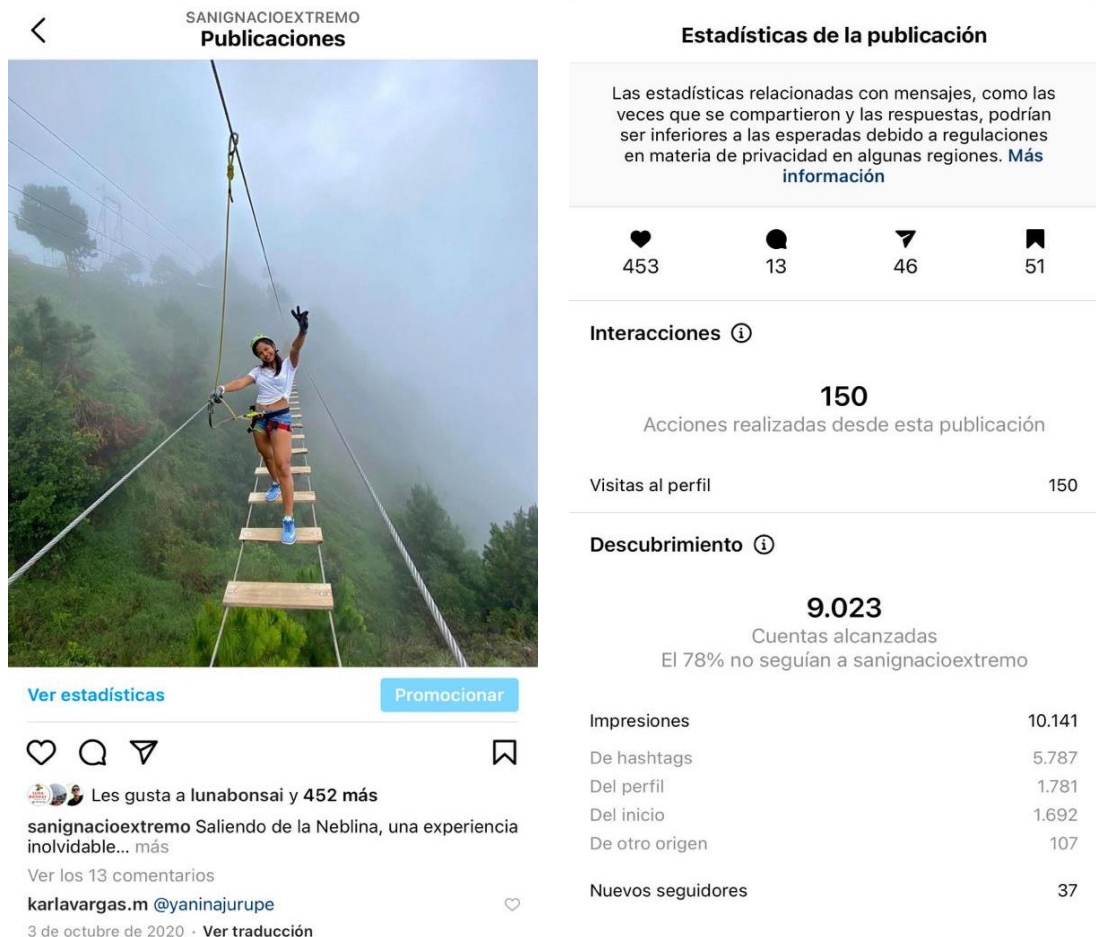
SANIGNACIOEXTREMO
Publicaciones

Ver estadísticas
Promocionar

Les gusta a lunabonsai y 452 más

sanignacioextremo Saliendo de la Neblina, una experiencia inolvidable... más

Ver los 13 comentarios

karlavargas.m @yaninajurupe

3 de octubre de 2020 · Ver traducción

Estadísticas de la publicación

Las estadísticas relacionadas con mensajes, como las veces que se compartieron y las respuestas, podrían ser inferiores a las esperadas debido a regulaciones en materia de privacidad en algunas regiones. Más información

453
13
46
51

Interacciones ⓘ

150
Acciones realizadas desde esta publicación

| | |
|---|---|
| Visitas al perfil | 150 |

Descubrimiento ⓘ

9.023
Cuentas alcanzadas
El 78% no seguían a sanignacioextremo

| | |
|---|---|
| Impresiones | 10.141 |
| De hashtags | 5.787 |
| Del perfil | 1.781 |
| Del inicio | 1.692 |
| De otro origen | 107 |
| Nuevos seguidores | 37 |